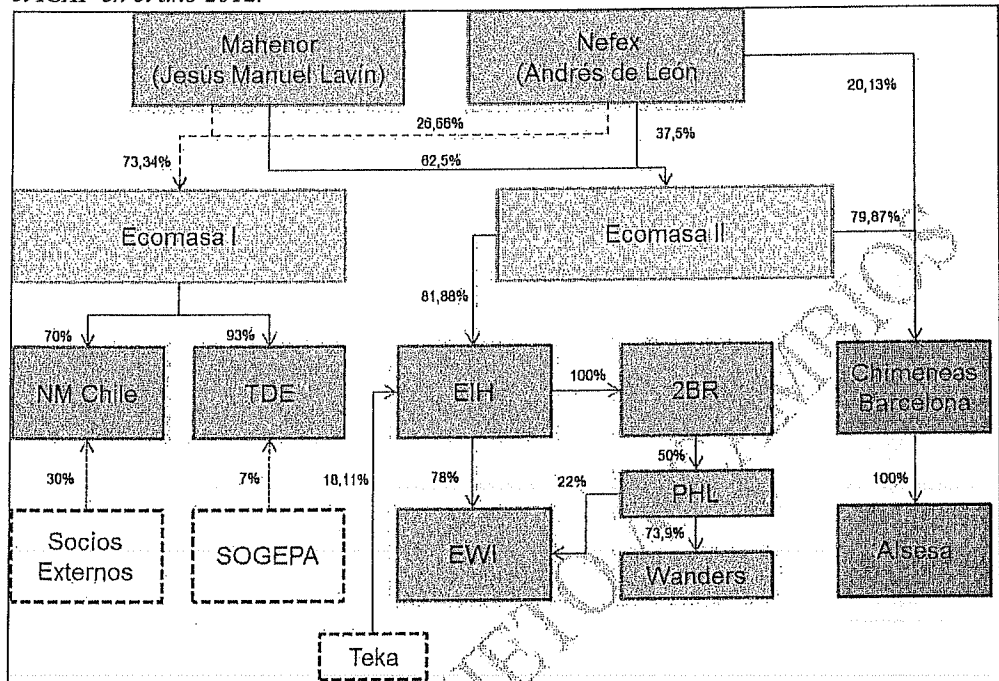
Mahenor (Jesús Manuel Lavín)

Nefex (Andrés de León)

20,13%

26,66%

73,34%

62,5%

37,5%

Ecomasa I

Ecomasa II

79,87%

81,88%

70%

93%

NM Chile

TDE

EIH

100%

2BR

Chimeneas Barcelona

30%

7%

18,11%

78%

22%

50%

PHL

100%

73,9%

Socios Externos

SOGEPA

EWI

Wanders

Alsesa

Teka